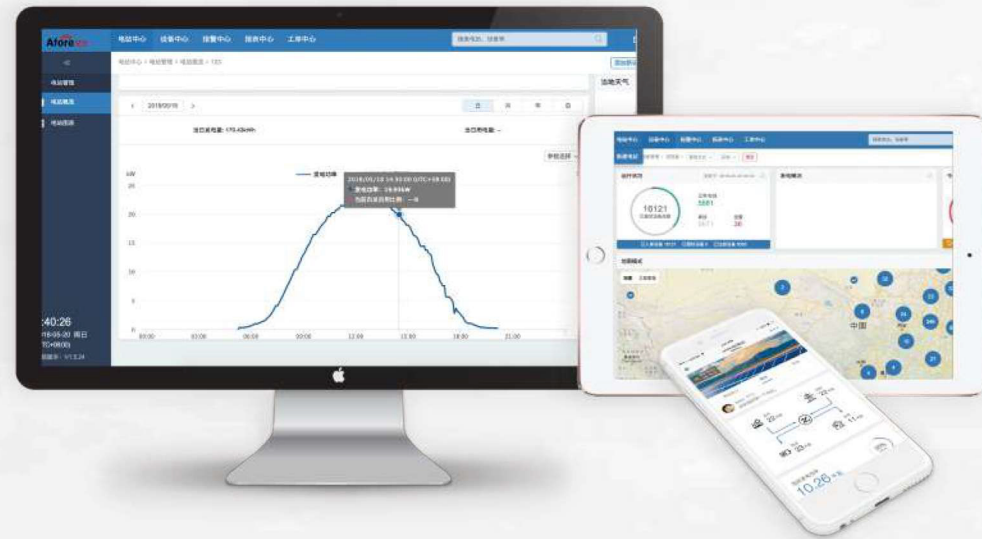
Afore

电站中心 设备中心 报警中心 报表中心 工单中心

电站管理

电站概况

电站图表

电站中心 > 电站管理 > 电站概况 > 123

当地天气

< 2018/05/18 >

日 月 年 总

当日发电量: 170.43kWh

当日用电量: --

参数选择

kW

— 发电功率

2018/05/18 14:30:00 (UTC+08:00)

发电功率: 19.896kW

当前自发自用比例: --%

25 20 15 10 5 0

00:00 03:00 06:00 09:00 12:00 15:00 18:00 21:00

:40:26

18-05-20 周日

TC+08:00

版本: V1.3.24

电站中心 设备中心 报警中心 报表中心 工单中心

10121

1581

26

中国

10.26